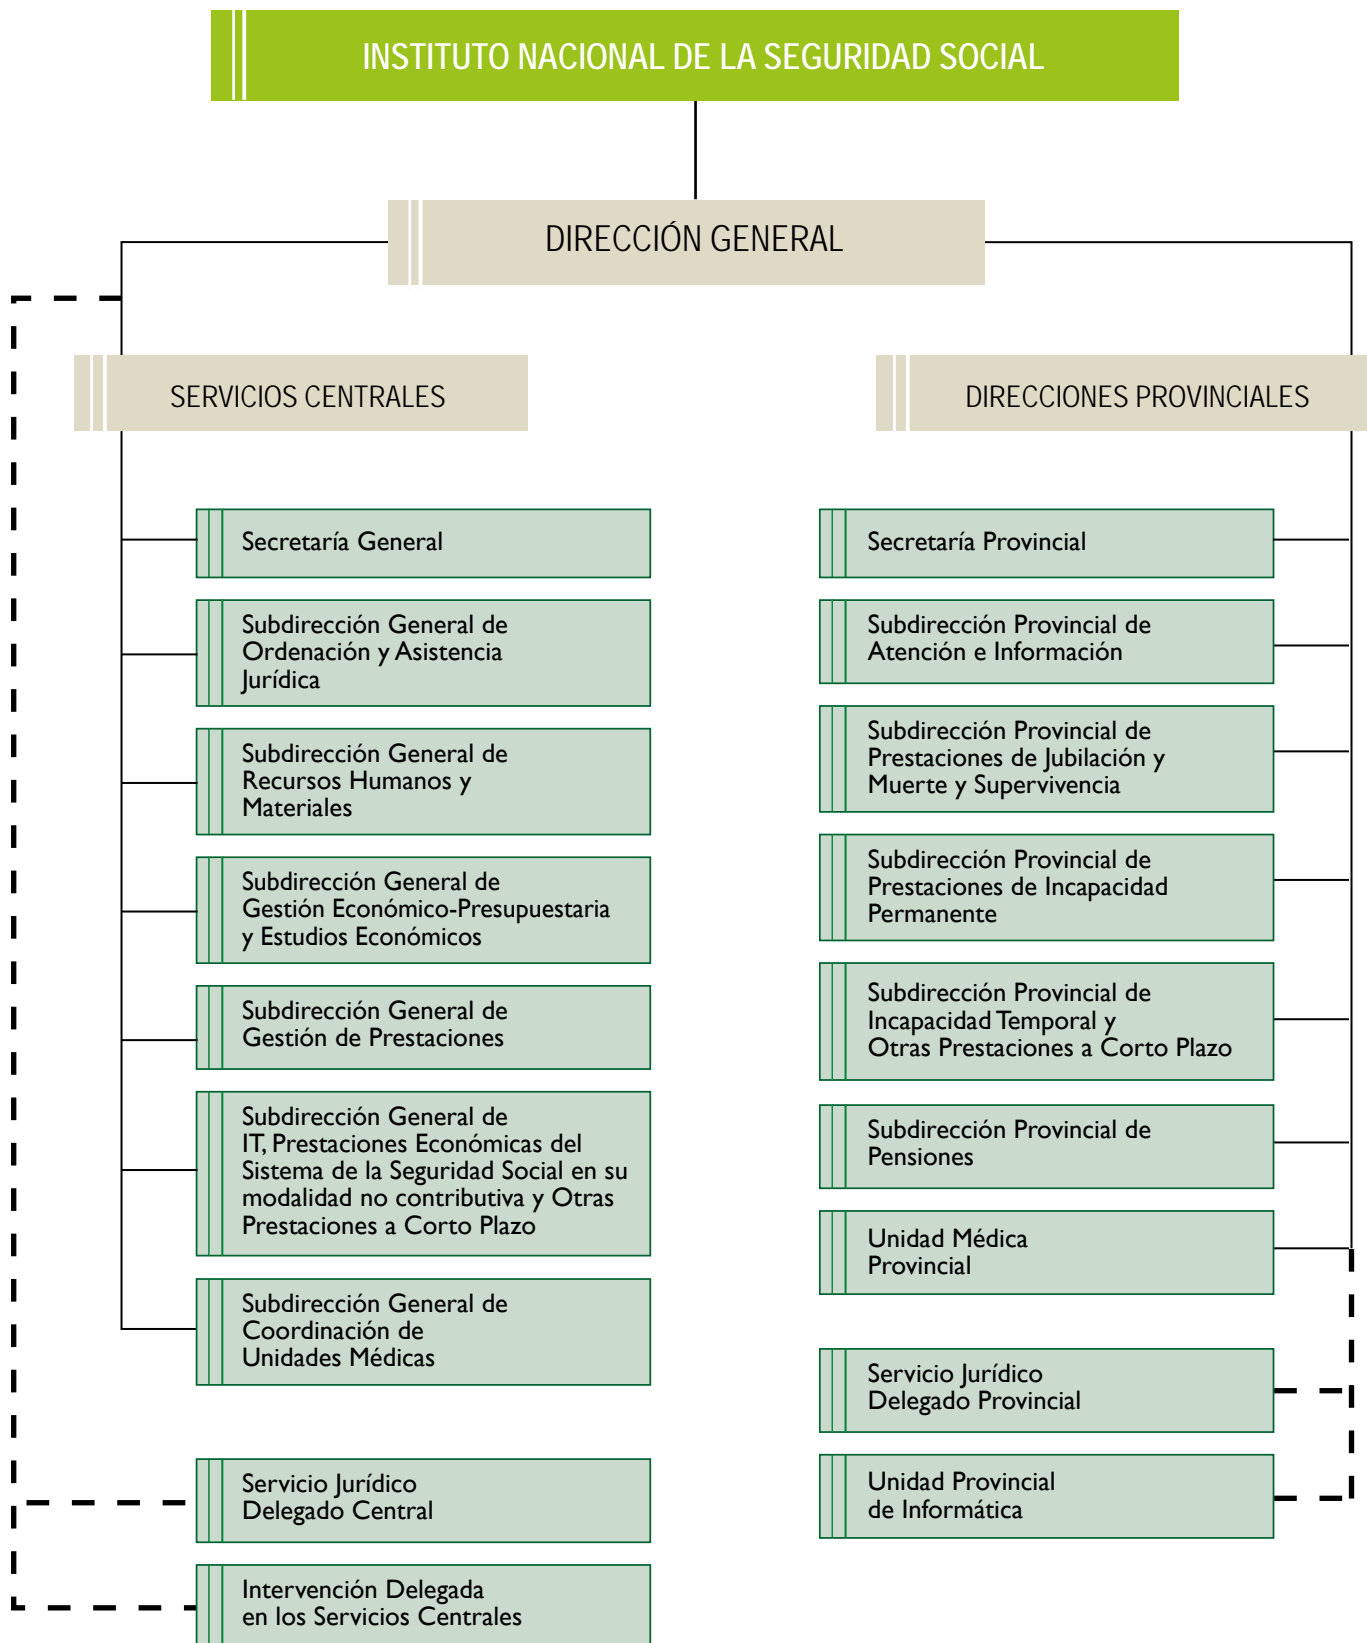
INSTITUTO NACIONAL DE LA SEGURIDAD SOCIAL

DIRECCIÓN GENERAL

SERVICIOS CENTRALES

DIRECCIONES PROVINCIALES

Secretaría General

Subdirección General de Ordenación y Asistencia Jurídica

Subdirección General de Recursos Humanos y Materiales

Subdirección General de Gestión Económico-Presupuestaria y Estudios Económicos

Subdirección General de Gestión de Prestaciones

Subdirección General de IT, Prestaciones Económicas del Sistema de la Seguridad Social en su modalidad no contributiva y Otras Prestaciones a Corto Plazo

Subdirección General de Coordinación de Unidades Médicas

Servicio Jurídico Delegado Central

Intervención Delegada en los Servicios Centrales

Secretaría Provincial

Subdirección Provincial de Atención e Información

Subdirección Provincial de Prestaciones de Jubilación y Muerte y Supervivencia

Subdirección Provincial de Prestaciones de Incapacidad Permanente

Subdirección Provincial de Incapacidad Temporal y Otras Prestaciones a Corto Plazo

Subdirección Provincial de Pensiones

Unidad Médica Provincial

Servicio Jurídico Delegado Provincial

Unidad Provincial de Informática